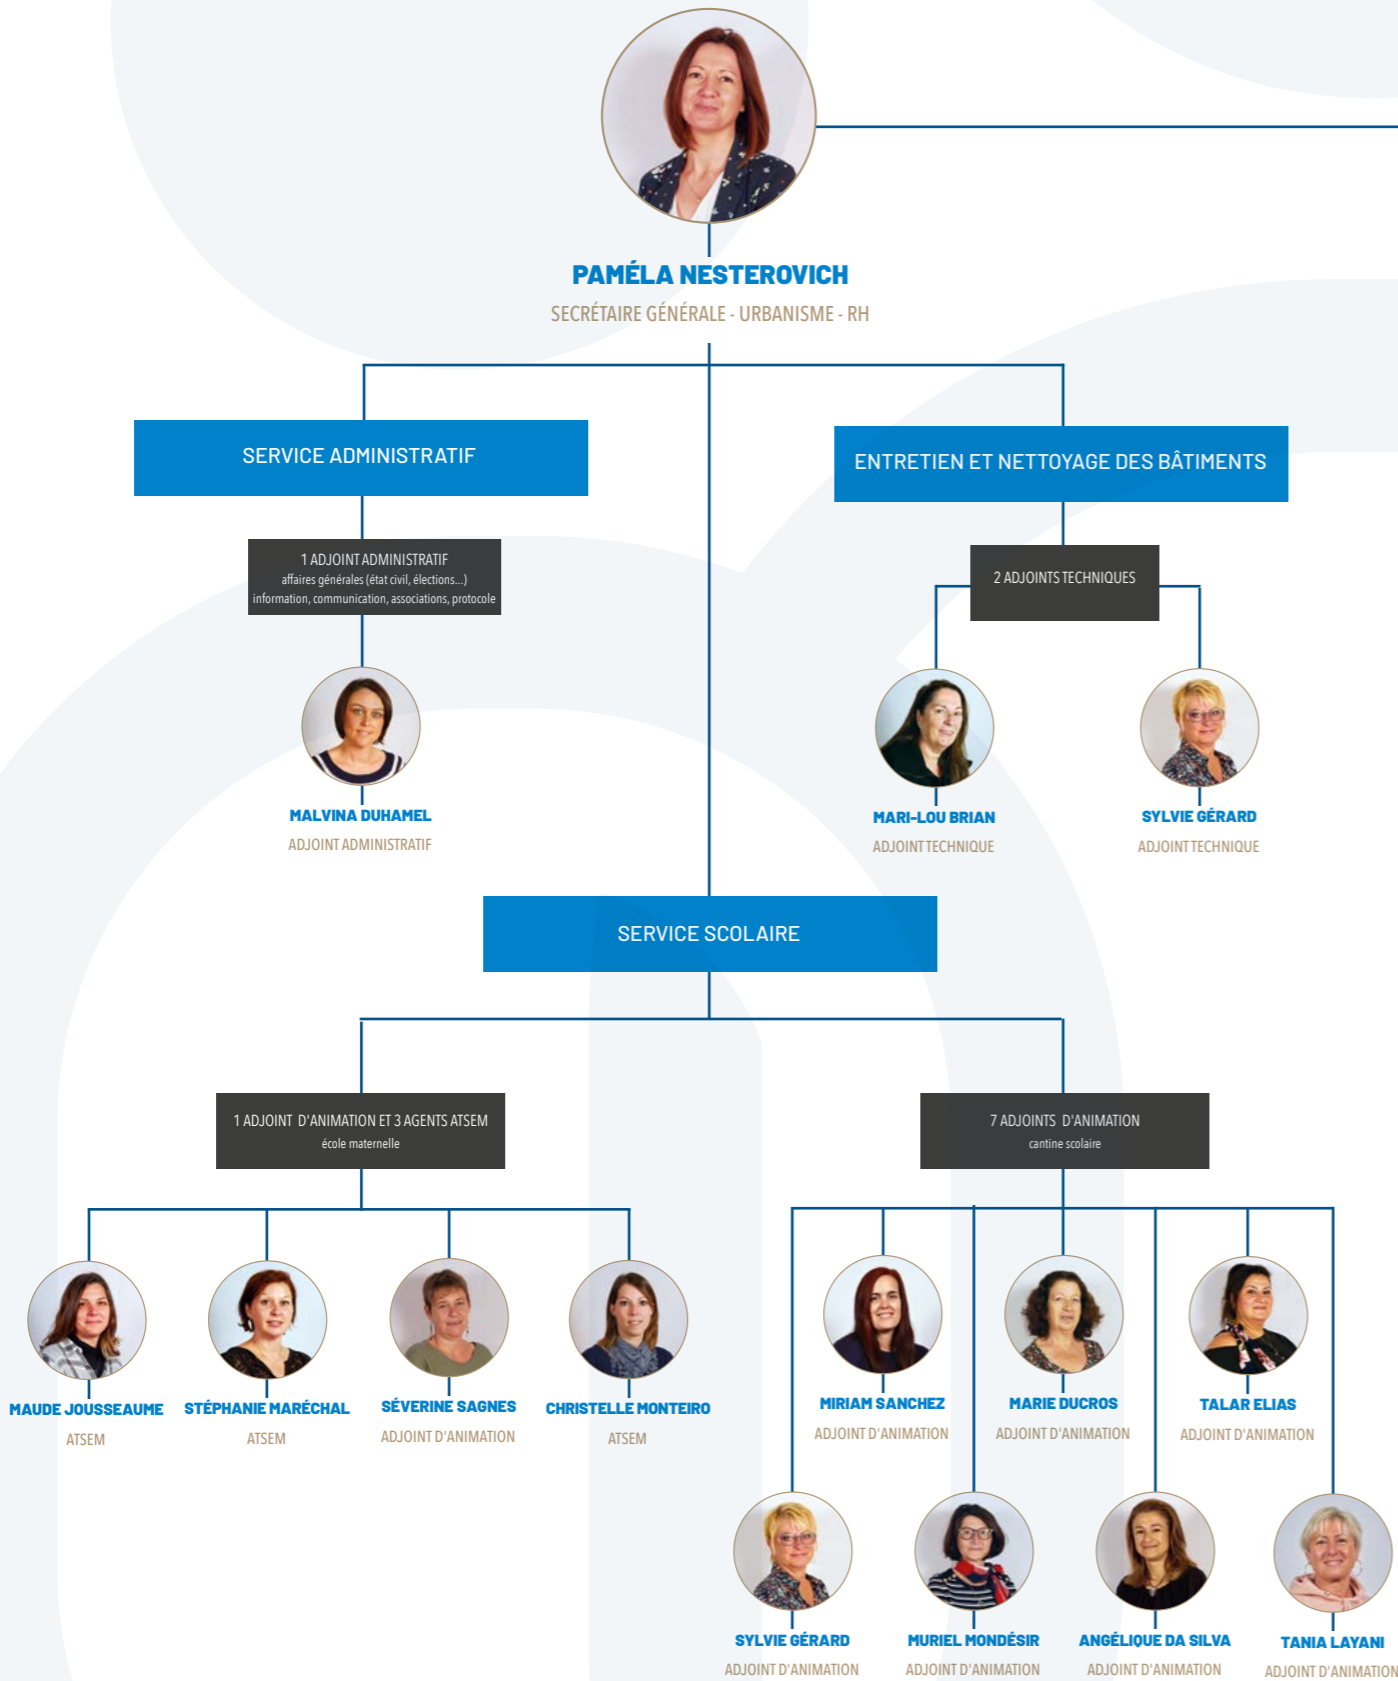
PAMÉLA NESTEROVICH
SECRÉTAIRE GÉNÉRALE - URBANISME - RH

SERVICE ADMINISTRATIF

1 ADJOINT ADMINISTRATIF
affaires générales (état civil, élections...)
information, communication, associations, protocole

MALVINA DUHAMEL
ADJOINT ADMINISTRATIF

ENTRETIEN ET NETTOYAGE DES BÂTIMENTS

2 ADJOINTS TECHNIQUES

MARI-LOU BRIAN
ADJOINT TECHNIQUE

SYLVIE GÉRARD
ADJOINT TECHNIQUE

SERVICE SCOLAIRE

1 ADJOINT D'ANIMATION ET 3 AGENTS ATSEM
école maternelle

MAUDE JOUSSEAUME
ATSEM

STÉPHANIE MARÉCHAL
ATSEM

SÉVERINE SAGNES
ADJOINT D'ANIMATION

CHRISTELLE MONTEIRO
ATSEM

7 ADJOINTS D'ANIMATION
cantine scolaire

MIRIAM SANCHEZ
ADJOINT D'ANIMATION

MARIE DUCROS
ADJOINT D'ANIMATION

TALAR ELIAS
ADJOINT D'ANIMATION

SYLVIE GÉRARD
ADJOINT D'ANIMATION

MURIEL MONDÉSIR
ADJOINT D'ANIMATION

ANGÉLIQUE DA SILVA
ADJOINT D'ANIMATION

TANIA LAYANI
ADJOINT D'ANIMATION